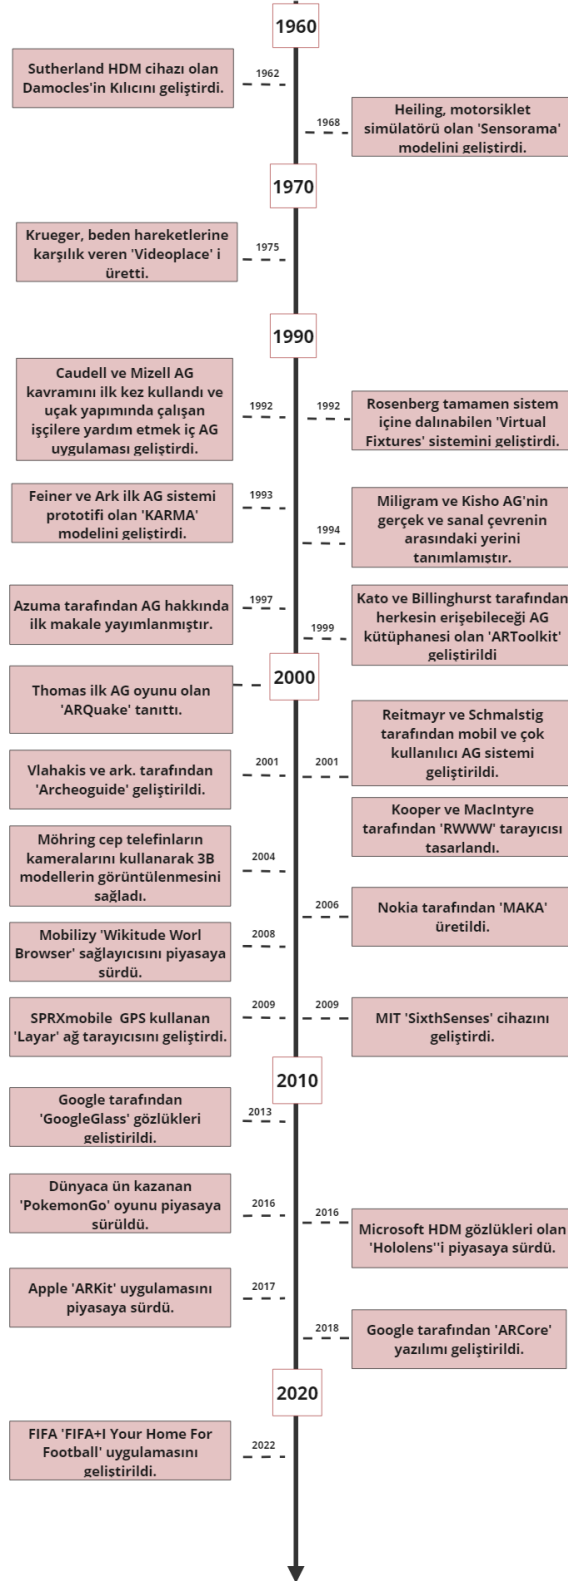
1960

Sutherland HDM cihazı olan Damocles'in Kılıcını geliştirdi.

1962

1968

Heiling, motorsiklet simülatörü olan 'Sensorama' modelini geliştirdi.

1970

Krueger, beden hareketlerine karşılık veren 'Videoplace' i üretti.

1975

1990

Caudell ve Mizell AG kavramını ilk kez kullandı ve uçak yapımında çalışan işçilere yardım etmek iç AG uygulaması geliştirdi.

1992

1992

Rosenberg tamamen sistem içine dalınabilen 'Virtual Fixtures' sistemini geliştirdi.

Feiner ve Ark ilk AG sistemi prototifi olan 'KARMA' modelini geliştirdi.

1993

1994

Miligram ve Kisho AG'nin gerçek ve sanal çevrenin arasındaki yerini tanımlamıştır.

Azuma tarafından AG hakkında ilk makale yayımlanmıştır.

1997

1999

Kato ve Billinghurst tarafından herkesin erişebileceği AG kütüphanesi olan 'ARToolkit' geliştirildi

2000

Thomas ilk AG oyunu olan 'ARQuake' tanıttı.

Reitmayr ve Schmalstig tarafından mobil ve çok kullanılıcı AG sistemi geliştirildi.

Vlahakis ve ark. tarafından 'Archeoguide' geliştirildi.

2001

2001

Kooper ve MacIntyre tarafından 'RWWW' tarayıcısı tasarlandı.

Möhring cep telefinların kameralarını kullanarak 3B modellerin görüntülenmesini sağladı.

2004

2006

Nokia tarafından 'MAKA' üretildi.

Mobilizy 'Wikitude Worl Browser' sağlayıcısını piyasaya sürdü.

2008

SPRXmobile GPS kullanan 'Layar' ağ tarayıcısını geliştirdi.

2009

2009

MIT 'SixthSenses' cihazını geliştirdi.

2010

Google tarafından 'GoogleGlass' gözlükleri geliştirildi.

2013

Dünyaca ün kazanan 'PokemonGo' oyunu piyasaya sürüldü.

2016

2016

Microsoft HDM gözlükleri olan 'Hololens''i piyasaya sürdü.

Apple 'ARKit' uygulamasını piyasaya sürdü.

2017

2018

Google tarafından 'ARCore' yazılımı geliştirildi.

2020

FIFA 'FIFA+I Your Home For Football' uygulamasını geliştirildi.

2022